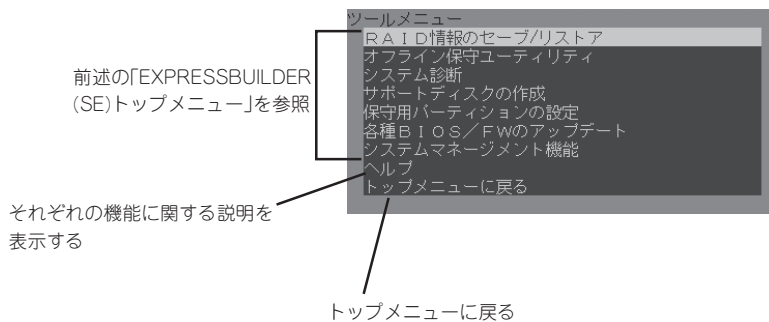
ツールメニュー
ＲＡＩＤ情報のセーブ/リストア
オフライン保守ユーティリティ
システム診断
サポートディスクの作成
保守用パーティションの設定
各種ＢＩＯＳ／ＦＷのアップデート
システムマネージメント機能
ヘルプ
トップメニューに戻る

前述の「EXPRESSBUILDER (SE)トップメニュー」を参照

それぞれの機能に関する説明を表示する

トップメニューに戻る